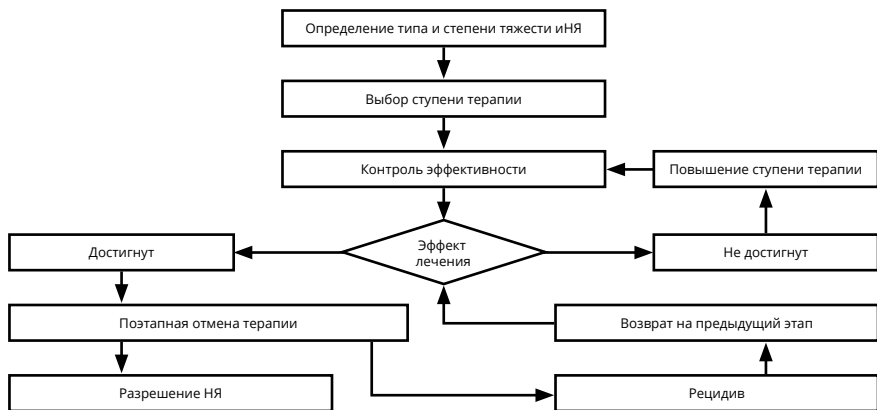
Определение типа и степени тяжести иНЯ

Выбор ступени терапии

Контроль эффективности

Повышение ступени терапии

Достигнут

Эффект лечения

Не достигнут

Поэтапная отмена терапии

Возврат на предыдущий этап

Разрешение НЯ

Рецидив